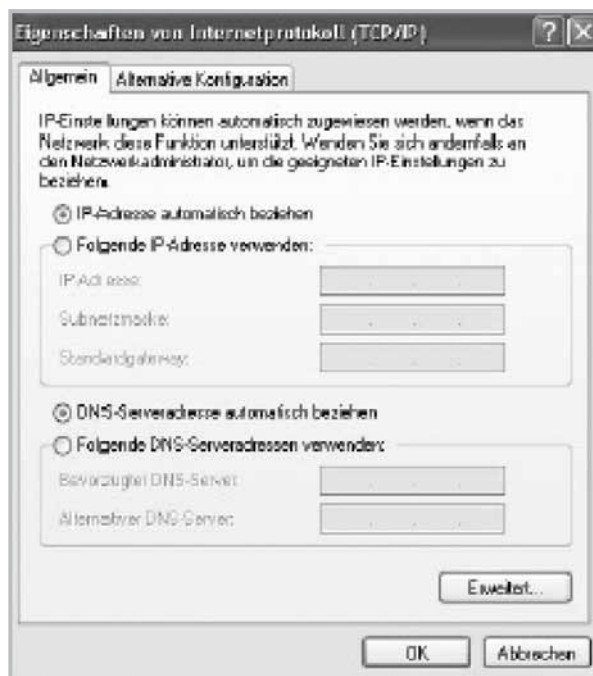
Eigenschaften von Internetprotokoll (TCP/IP)

Allgemein | Alternative Konfiguration

IP-Einstellungen können automatisch zugewiesen werden, wenn das Netzwerk diese Funktion unterstützt. Wenden Sie sich andernfalls an den Netzwerkadministrator, um die geeigneten IP-Einstellungen zu beziehen.

IP-Adresse automatisch beziehen

Folgende IP-Adresse verwenden:

IP-Adresse:

Subnetzmaske:

Standardgateway:

DNS-Serveradresse automatisch beziehen

Folgende DNS-Serveradressen verwenden:

Bevorzugter DNS-Server:

Alternativer DNS-Server:

Erweitert...

OK

Abbrechen